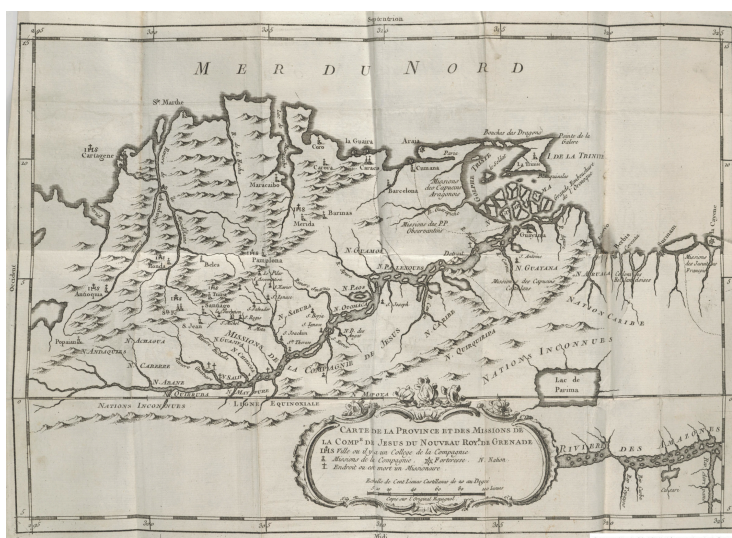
Septentrion

MER DU NORD

Ste Marthe

Cartagene

Coro

la Guaira

Caracas

Araia

Cumana

Bouches des Dragons

Pointe de la Galere

I. DE LA TRINITÉ

Maracaibo

Barcelona

Missions des Capucins Aragonois

Merida

Barinas

Missions des P.P. Observantins

Pampelona

Antioquia

N. SALIVAS

N. PAEZ

N. GUAYANA

Missions des Capucins Catalans

NATION CARIBE

Popayan

N. ACHAGUA

N. CABERRE

MISSIONS DE LA COMPAGNIE DE JESUS

N. QUIRIQUIRIPA

NATIONS INCONNUES

Lac de Parima

Occident

NATIONS INCONNUES

LIGNE EQUINOXIALE

CARTE DE LA PROVINCE ET DES MISSIONS DE LA COMPE. DE JESUS DU NOUVEAU ROYME. DE GRENADE

Ville ou il y a un College de la Compagnie
Missions de la Compagnie  Forteresse  N. Nation
Endroit ou est mort un Missionnaire

Echelle de Cent Lieues Castillanes de 26 au Degré

Copié sur l'Original Espagnol

RIVIERE DES AMAZONES

Midi